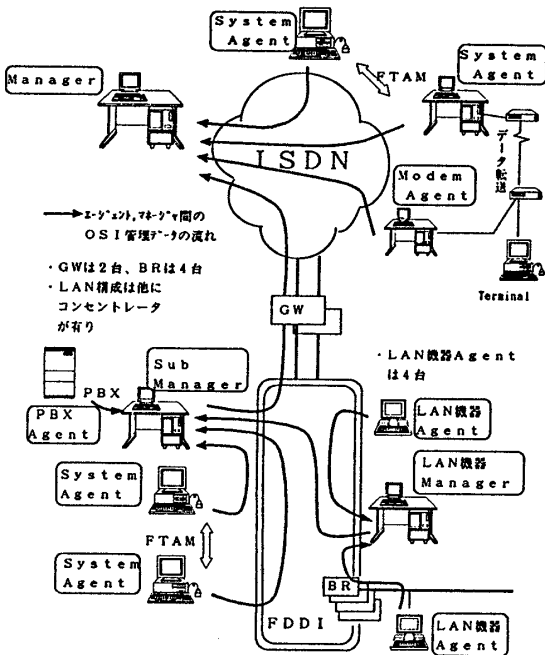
System Agent

System Agent

Manager

FTAM

ISDN

データ転送

Modem Agent

→ｴｰｼﾞｪﾝﾄ,ﾏﾈｰｼﾞｬ間の OSI管理ﾃﾞｰﾀの流れ

・GWは2台、BRは4台
・LAN構成は他にコンセントレータが有り

Terminal

GW

・LAN機器Agentは4台

Sub Manager

PBX

PBX Agent

LAN機器 Agent

System Agent

LAN機器 Manager

FTAM

System Agent

BR

FDDI

LAN機器 Agent